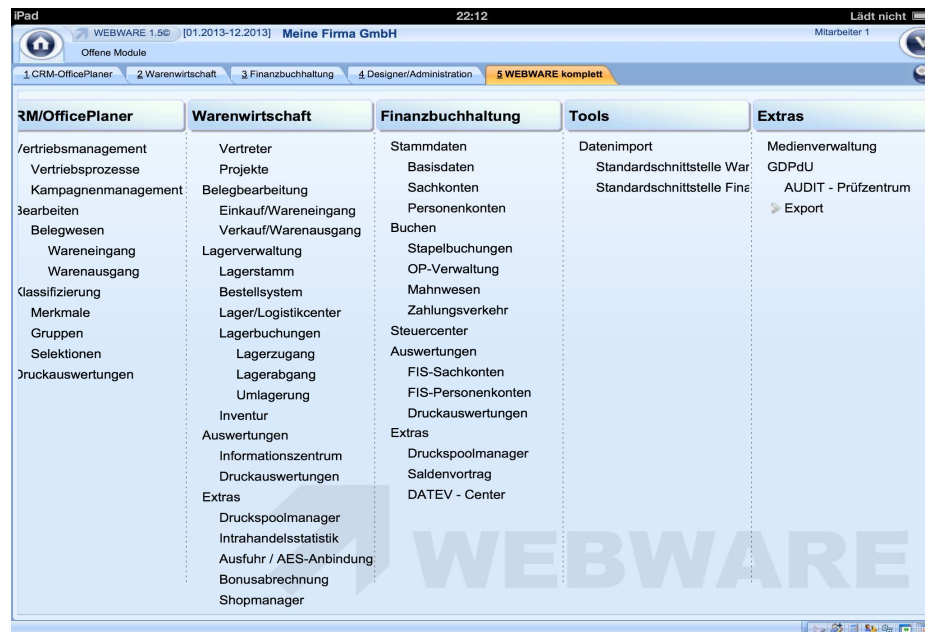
iPad 22:12 Lädt nicht

WEBWARE 1.5© [01.2013-12.2013] Meine Firma GmbH Mitarbeiter 1

Offene Module

1 CRM-OfficePlaner | 2 Warenwirtschaft | 3 Finanzbuchhaltung | 4 Designer/Administration | 5 WEBWARE komplett

RM/OfficePlaner
Vertriebsmanagement
Vertriebsprozesse
Kampagnenmanagement
Bearbeiten
Belegwesen
Wareneingang
Warenausgang
Klassifizierung
Merkmale
Gruppen
Selektionen
Druckauswertungen

Warenwirtschaft
Vertreter
Projekte
Belegbearbeitung
Einkauf/Wareneingang
Verkauf/Warenausgang
Lagerverwaltung
Lagerstamm
Bestellsystem
Lager/Logistikcenter
Lagerbuchungen
Lagerzugang
Lagerabgang
Umlagerung
Inventur
Auswertungen
Informationszentrum
Druckauswertungen
Extras
Druckspoolmanager
Intrahandelsstatistik
Ausfuhr / AES-Anbindung
Bonusabrechnung
Shopmanager

Finanzbuchhaltung
Stammdaten
Basisdaten
Sachkonten
Personenkonten
Buchen
Stapelbuchungen
OP-Verwaltung
Mahnwesen
Zahlungsverkehr
Steuercenter
Auswertungen
FIS-Sachkonten
FIS-Personenkonten
Druckauswertungen
Extras
Druckspoolmanager
Saldenvortrag
DATEV - Center

Tools
Datenimport
Standardschnittstelle War
Standardschnittstelle Fina

Extras
Medienverwaltung
GDPdU
AUDIT - Prüfzentrum
Export

WEBWARE